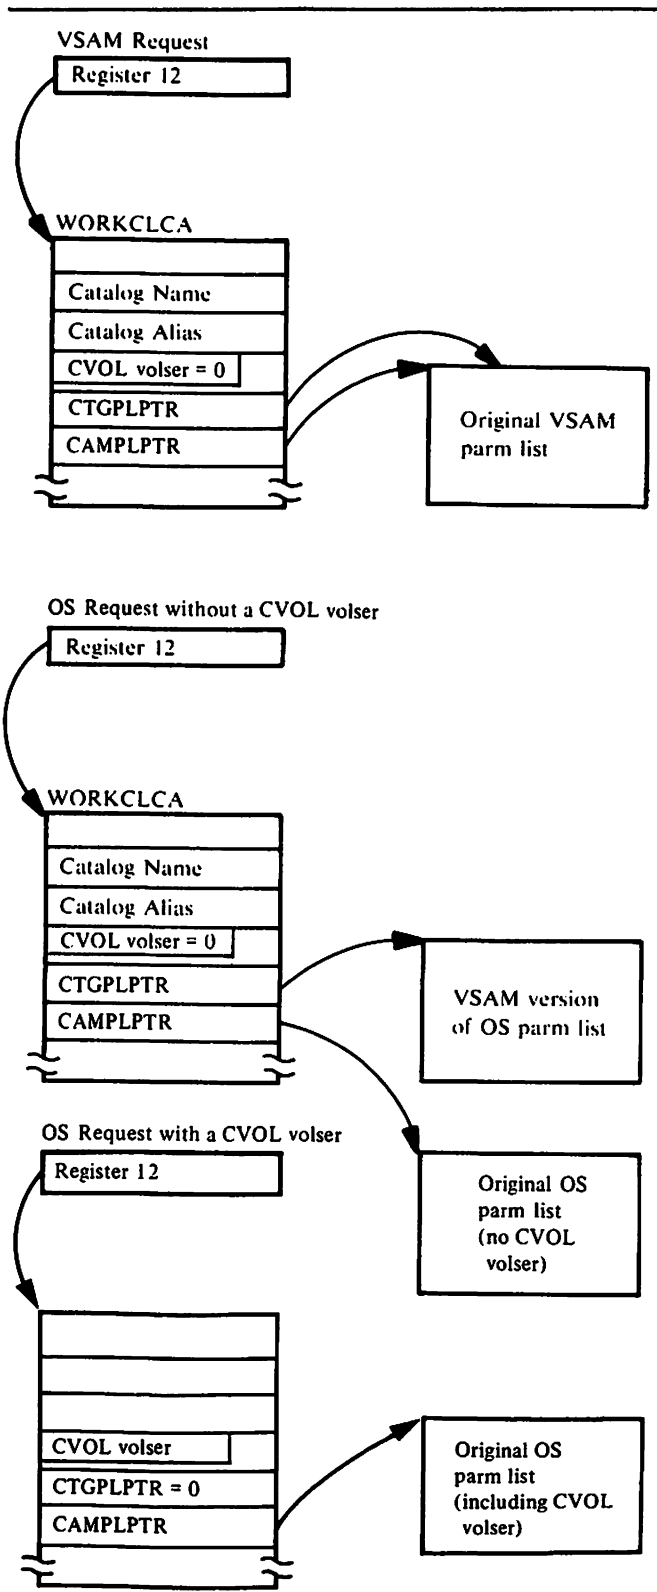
VSAM Request

Register 12

WORKCLCA

Catalog Name

Catalog Alias

CVOL volser = 0

CTGPLPTR

CAMPLPTR

Original VSAM parm list

OS Request without a CVOL volser

Register 12

WORKCLCA

Catalog Name

Catalog Alias

CVOL volser = 0

CTGPLPTR

CAMPLPTR

VSAM version of OS parm list

Original OS parm list (no CVOL volser)

OS Request with a CVOL volser

Register 12

CVOL volser

CTGPLPTR = 0

CAMPLPTR

Original OS parm list (including CVOL volser)